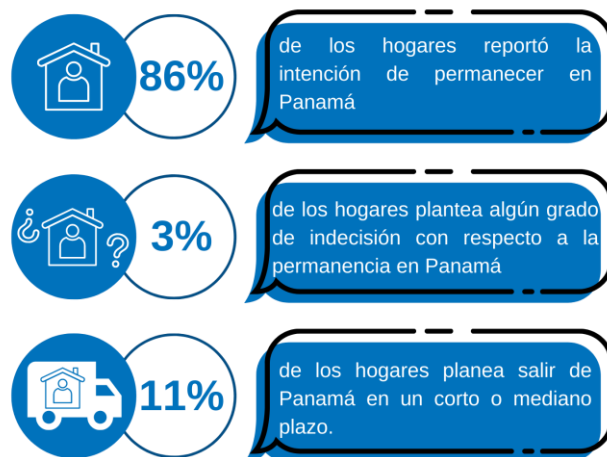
86%

de los hogares reportó la intención de permanecer en Panamá

¿ ?

3%

de los hogares plantea algún grado de indecisión con respecto a la permanencia en Panamá

11%

de los hogares planea salir de Panamá en un corto o mediano plazo.